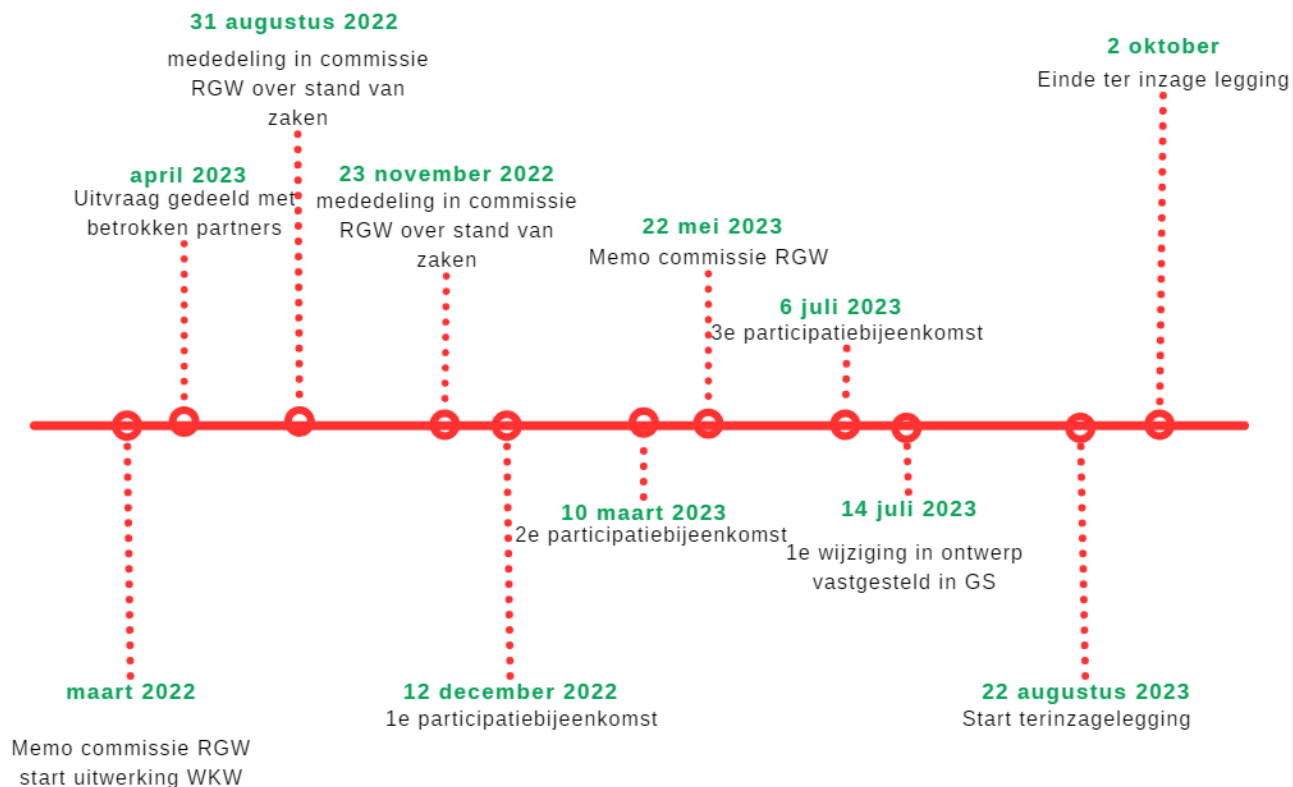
31 augustus 2022
mededeling in commissie RGW over stand van zaken

april 2023
Uitvraag gedeeld met betrokken partners

23 november 2022
mededeling in commissie RGW over stand van zaken

22 mei 2023
Memo commissie RGW

6 juli 2023
3e participatiebijeenkomst

2 oktober
Einde ter inzage legging

10 maart 2023
2e participatiebijeenkomst

14 juli 2023
1e wijziging in ontwerp vastgesteld in GS

maart 2022
Memo commissie RGW start uitwerking WKW

12 december 2022
1e participatiebijeenkomst

22 augustus 2023
Start terinzagelegging